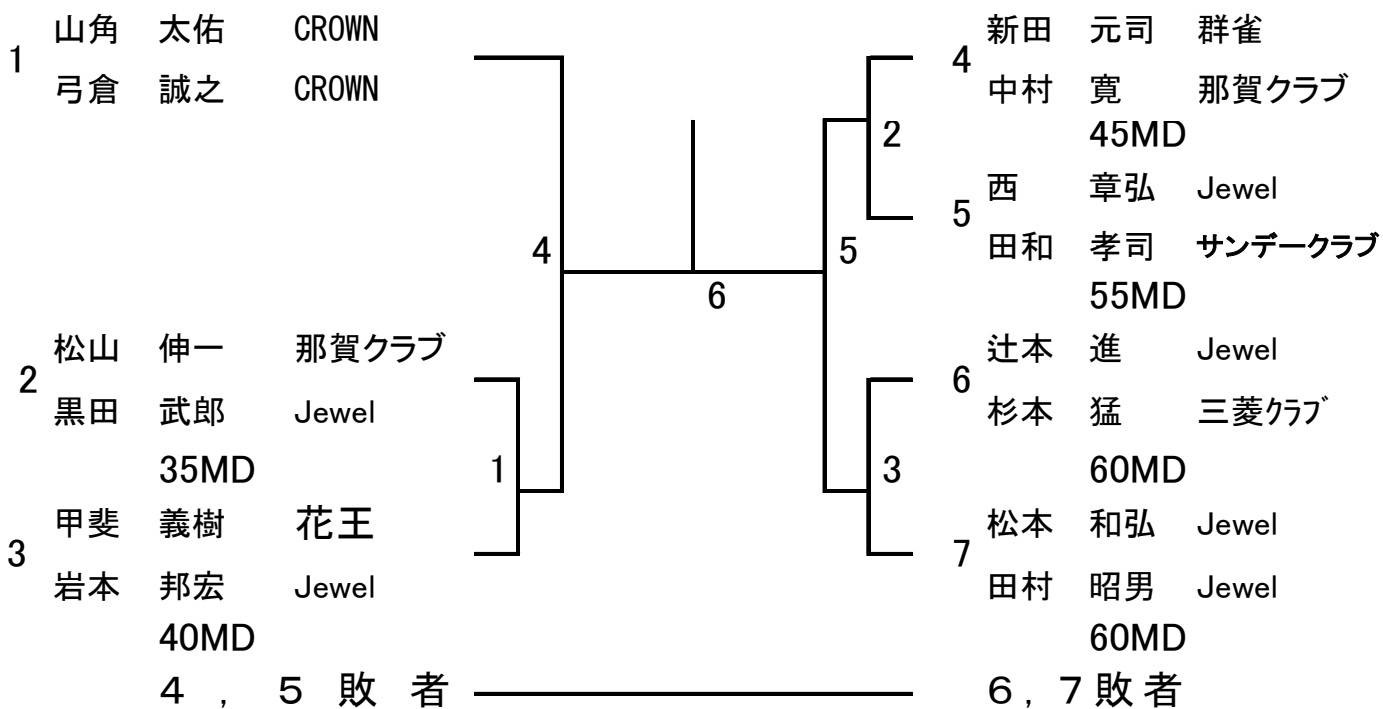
1
山角 太佑 CROWN
弓倉 誠之 CROWN

2
松山 伸一 那賀クラブ
黒田 武郎 Jewel
35MD

3
甲斐 義樹 花王
岩本 邦宏 Jewel
40MD

4 , 5 敗 者

4
新田 元司 群雀
中村 寛 那賀クラブ
45MD

5
西 章弘 Jewel
田和 孝司 サンデークラブ
55MD

6
辻本 進 Jewel
杉本 猛 三菱クラブ
60MD

7
松本 和弘 Jewel
田村 昭男 Jewel
60MD

6, 7 敗 者

4
1
6
2
5
3